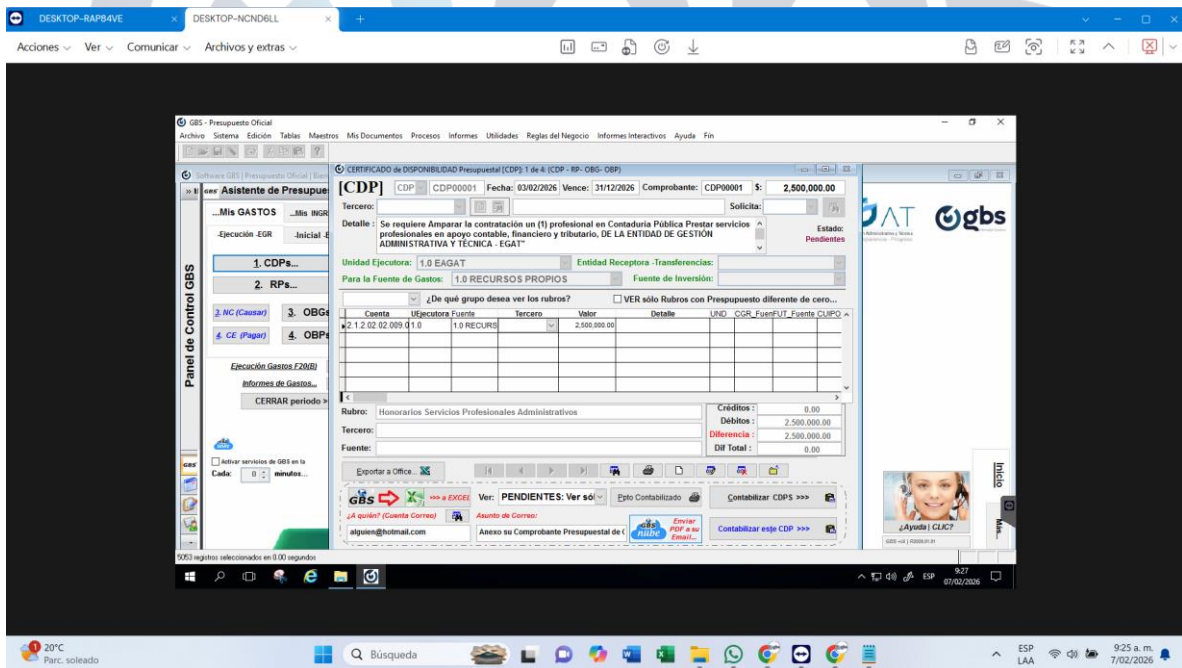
DESKTOP-RAP84VE
DESKTOP-NCND6LL

Acciones Ver Comunicar Archivos y extras

GBS - Presupuesto Oficial
Archivo Sistema Edición Tablas Maestros Mis Documentos Procesos Informes Utilidades Reglas del Negocio Informes Interactivos Ayuda Fin

Software GBS | Presupuesto Oficial | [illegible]
Asistente de Presupue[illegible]
...Mis GASTOS ...Mis INGR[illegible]
-Ejecución -EGR -Inicial -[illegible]
1. CDPs...
2. RPs...
3. NC (Causar) 3. OBG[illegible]
4. CE (Pagar) 4. OBP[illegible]
Ejecución Gastos F20(B)
Informes de Gastos...
CERRAR periodo »
Panel de Control GBS
Activar servicios de GBS en la Cada: 0 minutos...

CERTIFICADO de DISPONIBILIDAD Presupuestal [CDP]: 1 de 4: (CDP - RP- OBG- OBP)
[CDP] CDP CDP00001 Fecha: 03/02/2026 Vence: 31/12/2026 Comprobante: CDP00001 $: 2,500,000.00
Tercero: Solicita:
Detalle : Se requiere Amparar la contratación un (1) profesional en Contaduría Pública Prestar servicios profesionales en apoyo contable, financiero y tributario, DE LA ENTIDAD DE GESTIÓN ADMINISTRATIVA Y TÉCNICA - EGAT"
Estado: Pendientes
Unidad Ejecutora: 1.0 EAGAT Entidad Receptora -Transferencias:
Para la Fuente de Gastos: 1.0 RECURSOS PROPIOS Fuente de Inversión:
¿De qué grupo desea ver los rubros? VER sólo Rubros con Prespupuesto diferente de cero...

| Cuenta | UEjecutora | Fuente | Tercero | Valor | Detalle | UND | CGR_Fuen | FUT_Fuente | CUIPO |
|---|---|---|---|---|---|---|---|---|---|
| 2.1.2.02.02.009.0 | 1.0 | 1.0 RECURS | | 2,500,000.00 | | | | | |

Rubro: Honorarios Servicios Profesionales Administrativos
Tercero:
Fuente:
Créditos : 0.00
Débitos : 2.500.000.00
Diferencia : 2.500.000.00
Dif Total : 0.00
Exportar a Office...
>>> a EXCEL Ver: PENDIENTES: Ver só Pcto Contabilizado Contabilizar CDPS >>>
¿A quién? (Cuenta Correo) Asunto de Correo:
alguien@hotmail.com Anexo su Comprobante Presupuestal de
Enviar PDF a su Email...
Contabilizar este CDP >>>
gbs
¿Ayuda | CLIC?
Inicio
5053 registros seleccionados en 0.00 segundos
ESP 9:27 07/02/2026

20°C Parc. soleado
Búsqueda
ESP LAA 9:25 a. m. 7/02/2026